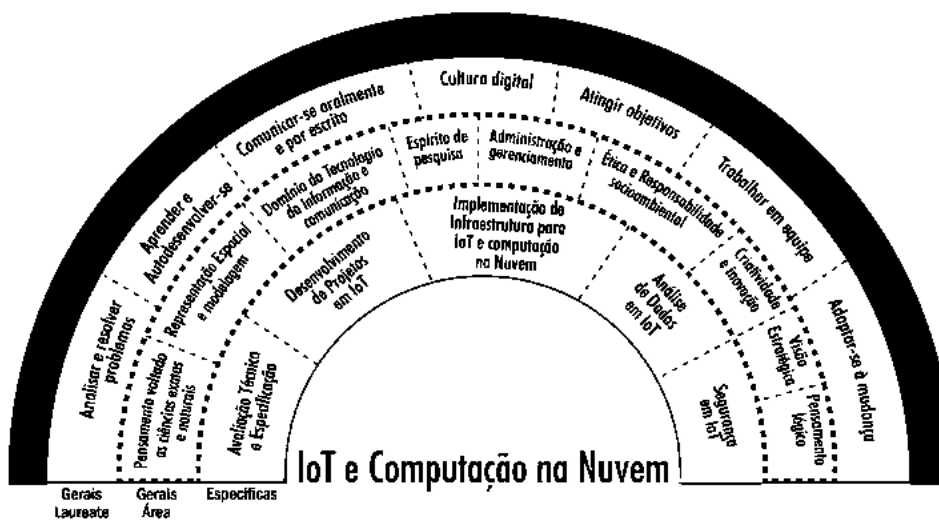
Analisar e resolver problemas

Aprender e Autodesenvolver-se

Comunicar-se oralmente e por escrito

Cultura digital

Atingir objetivos

Trabalhar em equipe

Adaptar-se à mudança

Pensamento voltado as ciências exatas e naturais

Representação Espacial e modelagem

Domínio da Tecnologia da informação e comunicação

Espírito de pesquisa

Administração e gerenciamento

Ética e Responsabilidade socioambiental

Criatividade e inovação

Visão Estratégica

Pensamento lógico

Avaliação Técnica e Especificação

Desenvolvimento de Projetos em IoT

Implementação de Infraestrutura para IoT e computação na Nuvem

Análise de Dados em IoT

Segurança em IoT

IoT e Computação na Nuvem

Gerais Laureate

Gerais Área

Específicas